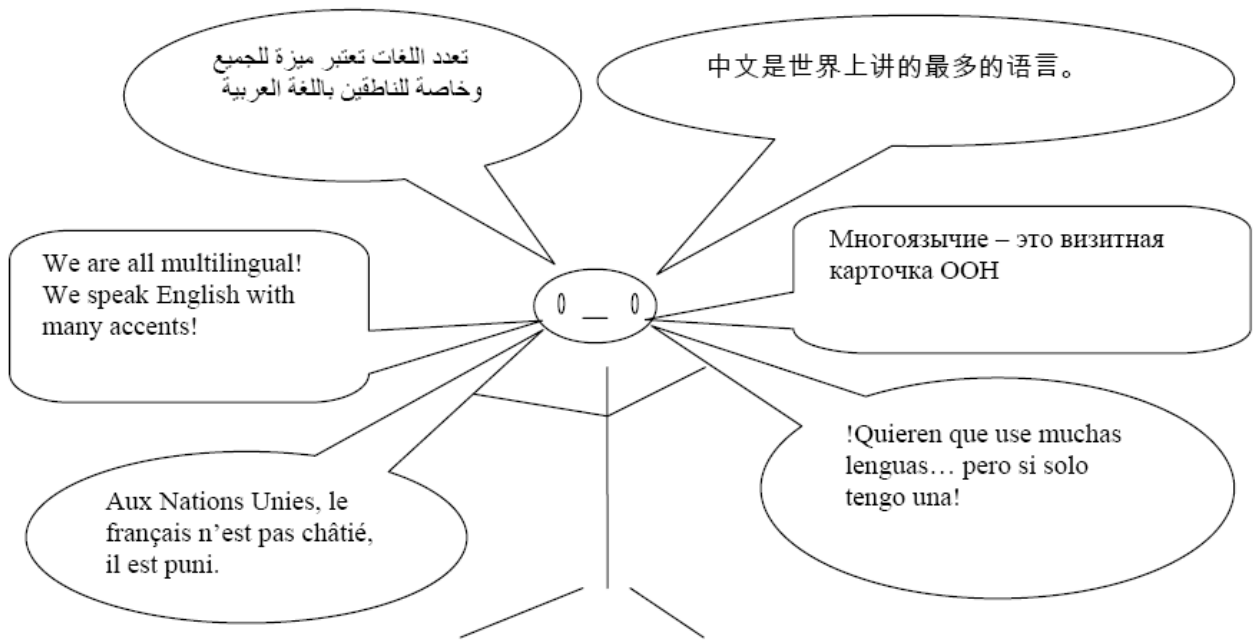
تعدد اللغات تعتبر ميزة للجميع وخاصة للناطقين باللغة العربية

中文是世界上讲的最多的语言。

We are all multilingual! We speak English with many accents!

Многоязычие – это визитная карточка ООН

!Quieren que use muchas lenguas… pero si solo tengo una!

Aux Nations Unies, le français n'est pas châtié, il est puni.